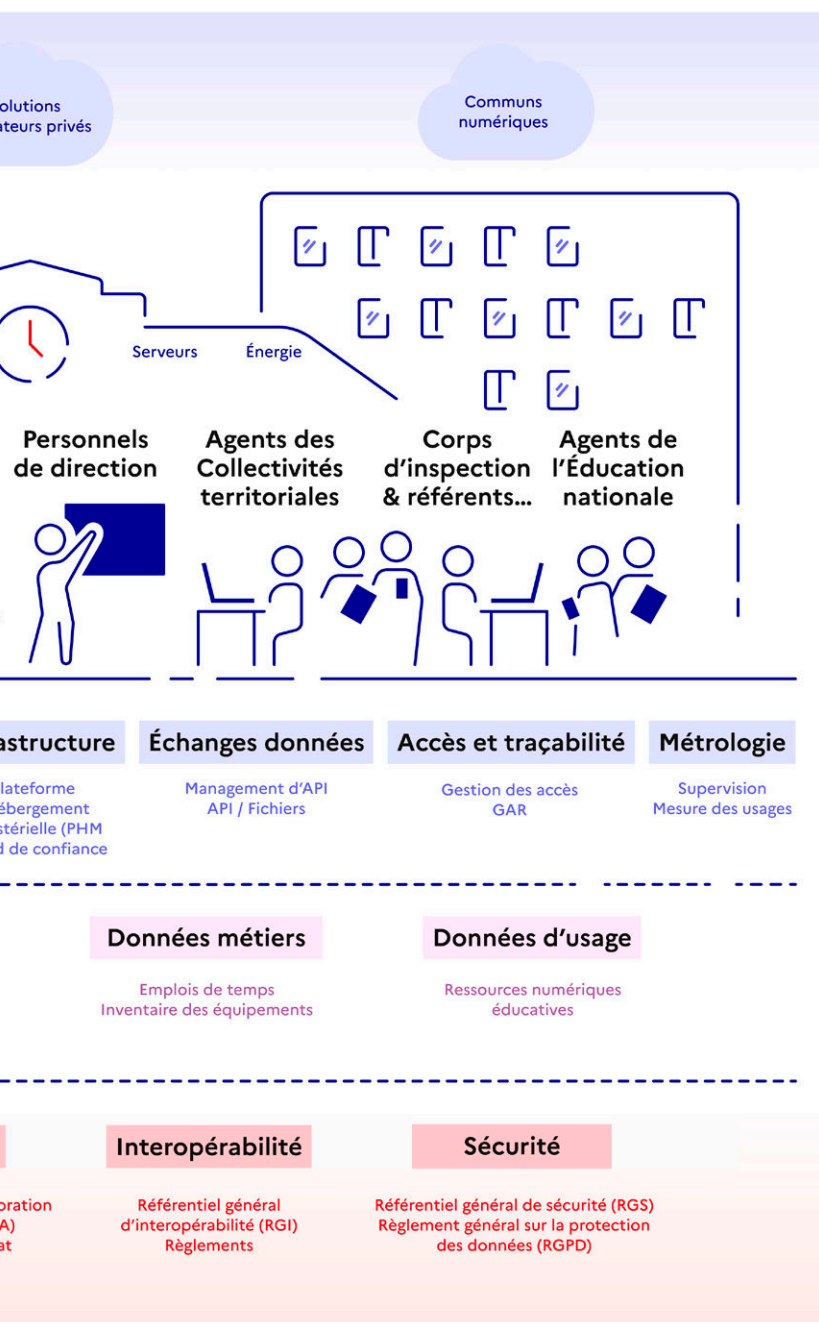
olutions
ateurs privés

Communs numériques

Serveurs Énergie

Personnels de direction

Agents des Collectivités territoriales

Corps d'inspection & référents...

Agents de l'Éducation nationale

astructure

lateforme
ébergement
stérielle (PHM
d de confiance

Échanges données

Management d'API
API / Fichiers

Accès et traçabilité

Gestion des accès
GAR

Métrologie

Supervision
Mesure des usages

Données métiers

Emplois de temps
Inventaire des équipements

Données d'usage

Ressources numériques éducatives

oration
A)
at

Interopérabilité

Référentiel général d'interopérabilité (RGI)
Règlements

Sécurité

Référentiel général de sécurité (RGS)
Règlement général sur la protection des données (RGPD)